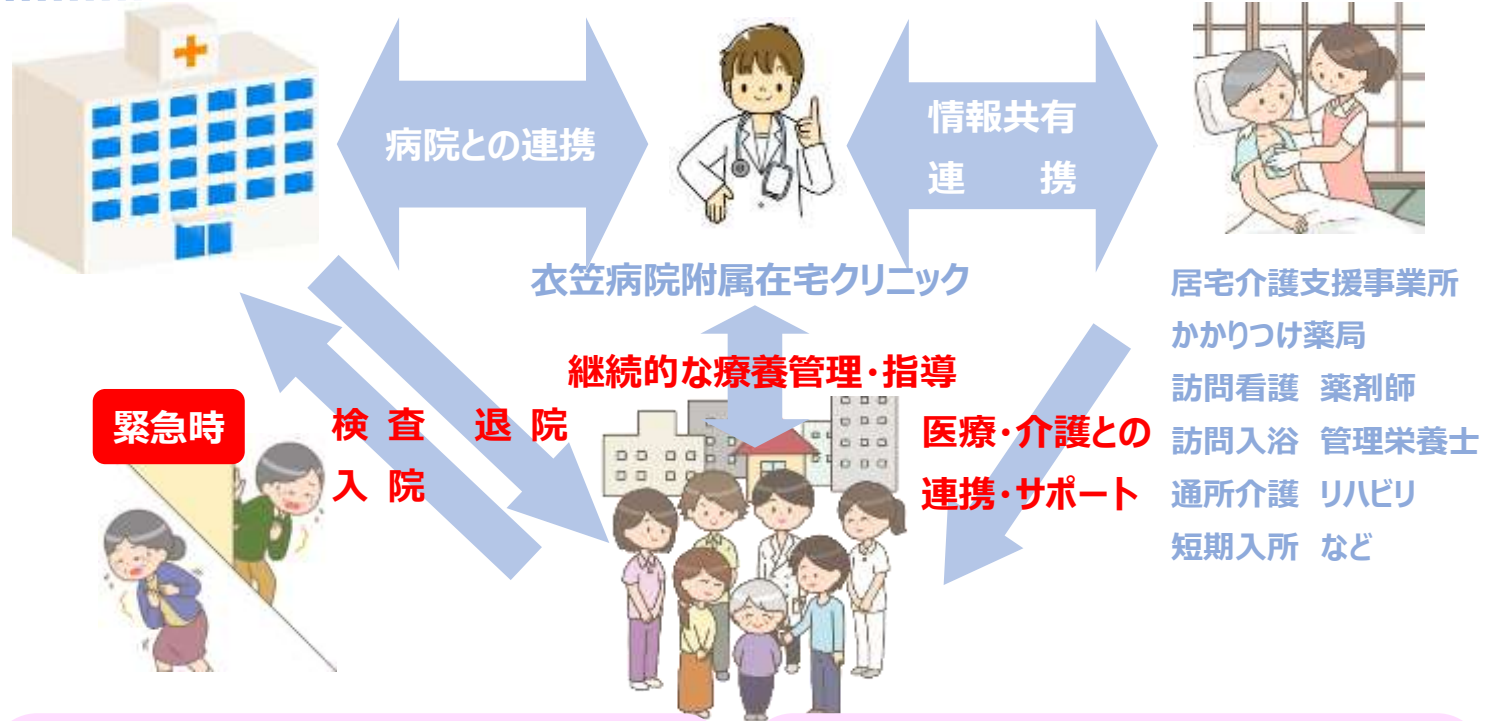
病院との連携

情報共有
連　携

衣笠病院附属在宅クリニック

居宅介護支援事業所
かかりつけ薬局
訪問看護　薬剤師
訪問入浴　管理栄養士
通所介護　リハビリ
短期入所　など

継続的な療養管理・指導

緊急時

検 査　退 院
入 院

医療・介護との
連携・サポート